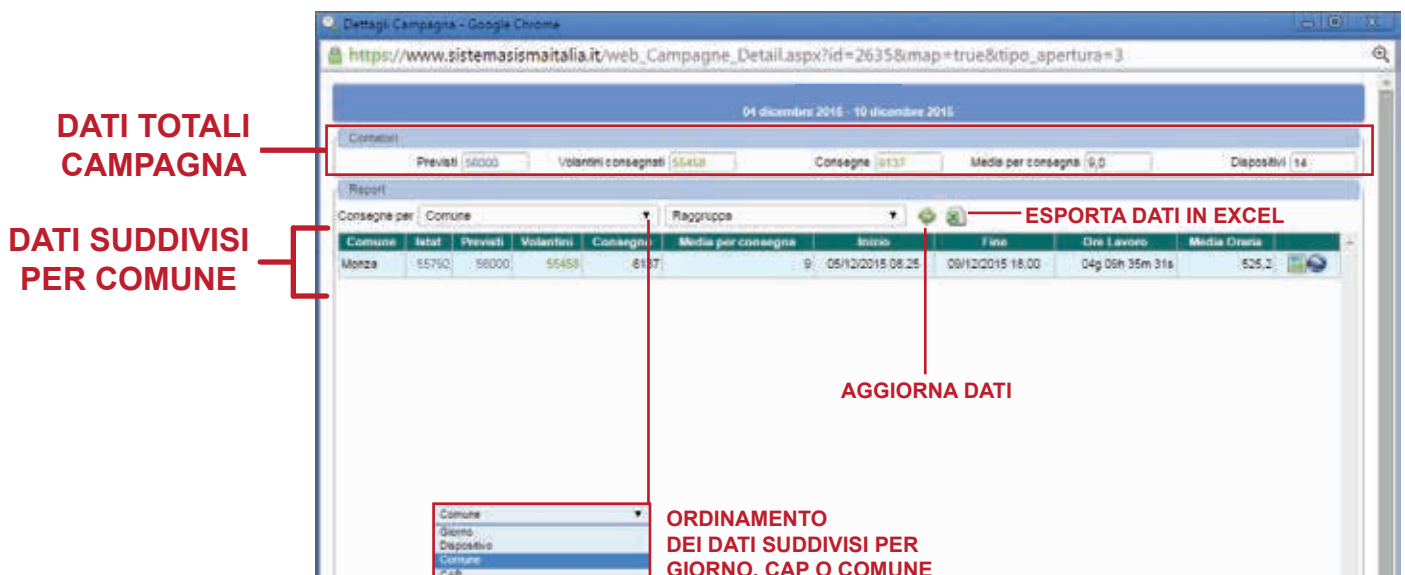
Dettagli Campagna - Google Chrome

https://www.sistemasismaitalia.it/web_Campagne_Detail.aspx?id=2635&map=true&tipo_apertura=3

04 dicembre 2015 - 10 dicembre 2015

DATI TOTALI CAMPAGNA

Contatori

Previsti 56000 Volantini consegnati 55458 Consegne 6137 Media per consegna 9,0 Dispositivi 14

Report

DATI SUDDIVISI PER COMUNE

Consegne per Comune Raggruppa

ESPORTA DATI IN EXCEL

| Comune | Istat | Previsti | Volantini | Consegne | Media per consegna | Inizio | Fine | Ore Lavoro | Media Oraria |
|---|---|---|---|---|---|---|---|---|---|
| Monza | 55750 | 56000 | 55458 | 6137 | 9 | 05/12/2015 08.25 | 09/12/2015 18.00 | 04g 09h 35m 31s | 525,2 |

AGGIORNA DATI

Comune
Giorno
Dispositivo
Comune
Cap

ORDINAMENTO DEI DATI SUDDIVISI PER GIORNO, CAP O COMUNE